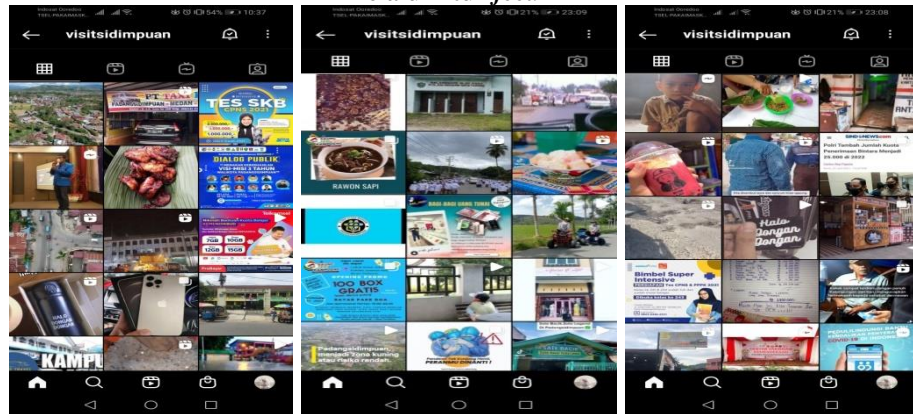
Indosat Ooredoo
TSEL PAKAIMASK
54% 10:37
visitsidimpuan
PT TAM
PADANGSIDIMPUAN - MEDAN
TES SKB
CPNS 2021
DIALOG PUBLIK
VISI-MISI 1 TAHUN
7GB
10GB
12GB
16GB
KAMPU

21% 23:09
visitsidimpuan
RAWON SAPI
100 BOX
GRATIS
Padangsidimpuan menjadi zona kuning atau risiko rendah
PERANGI DINANTI

Indosat Ooredoo
TSEL PAKAIMASK
21% 23:08
visitsidimpuan
Polri Tambah Jumlah Kuota Penerimaan Bintara Menjadi 25.000 di 2022
Halo Dongan Dongan
Bimbel Super Intensive
COVID-19